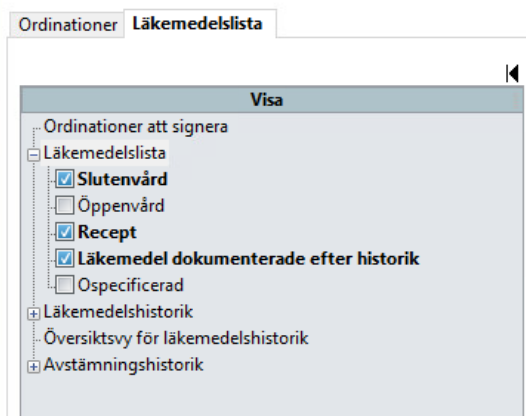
Ordinationer Läkemedelslista

Visa

Ordinationer att signera
Läkemedelslista
Slutenvård
Öppenvård
Recept
Läkemedel dokumenterade efter historik
Ospecificerad
Läkemedelshistorik
Översiktsvy för läkemedelshistorik
Avstämningshistorik